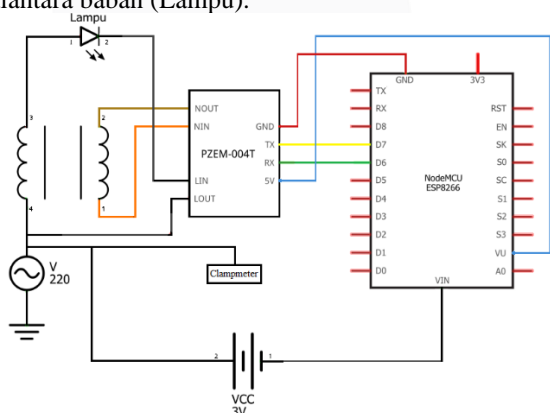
antara bačan (Lampu).

Lampu
1 2
3
4
2
1
NOUT
NIN
LIN
LOUT
PZEM-004T
GND
TX
RX
5V
GND 3V3
TX
RX
D8
D7
D6
D5
D0
D3
D2
D1
D0
NodeMCU
ESP8266
RST
EN
SK
S0
SC
S1
S2
S3
VU
A0
VIN
V
220
Clampmeter
2 1
VCC
3V